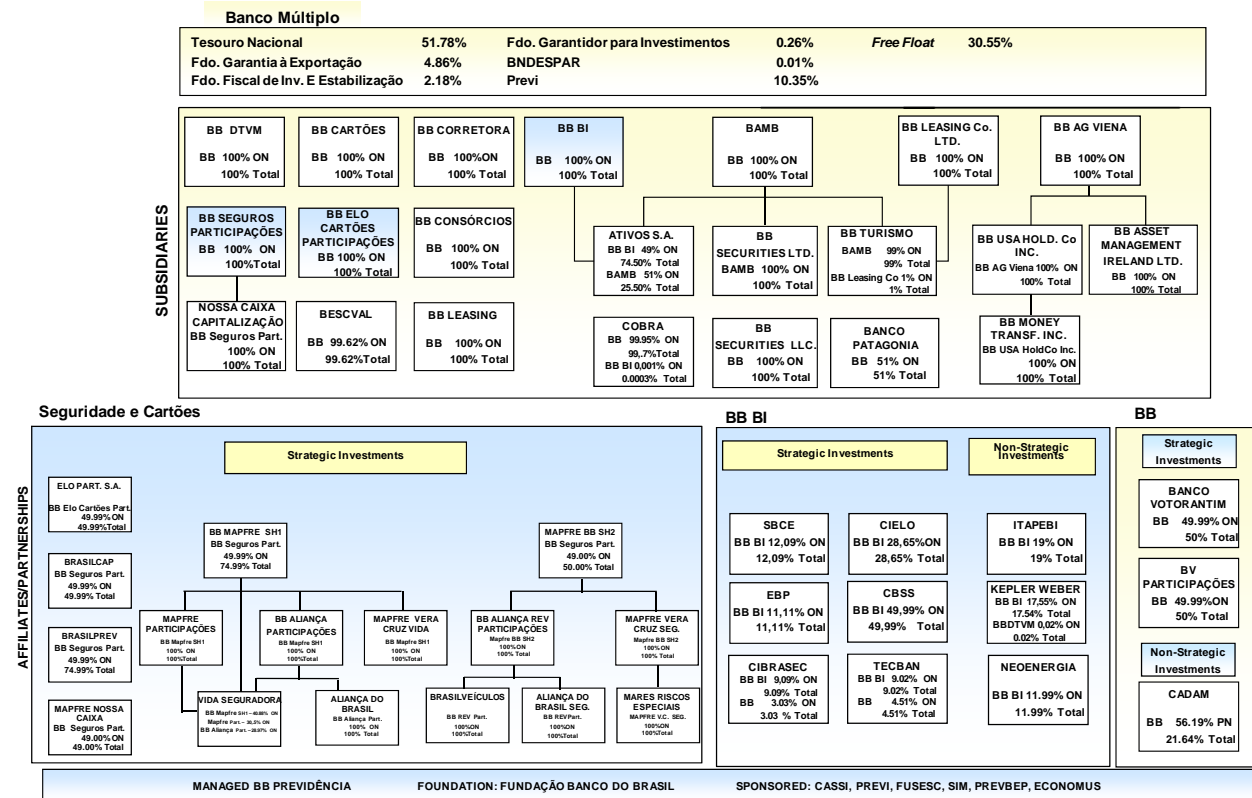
Banco Múltiplo

Tesouro Nacional 51.78%
Fdo. Garantia à Exportação 4.86%
Fdo. Fiscal de Inv. E Estabilização 2.18%
Fdo. Garantidor para Investimentos 0.26%
BNDESPAR 0.01%
Previ 10.35%
Free Float 30.55%

SUBSIDIARIES

BB DTVM
BB 100% ON
100% Total

BB CARTÕES
BB 100% ON
100% Total

BB CORRETORA
BB 100%ON
100% Total

BB BI
BB 100% ON
100% Total

BAMB
BB 100% ON
100% Total

BB LEASING Co. LTD.
BB 100% ON
100% Total

BB AG VIENA
BB 100% ON
100% Total

BB SEGUROS PARTICIPAÇÕES
BB 100% ON
100%Total

BB ELO CARTÕES PARTICIPAÇÕES
BB 100% ON
100% Total

BB CONSÓRCIOS
BB 100% ON
100% Total

ATIVOS S.A.
BB BI 49% ON
74.50% Total
BAMB 51% ON
25.50% Total

BB SECURITIES LTD.
BAMB 100% ON
100% Total

BB TURISMO
BAMB 99% ON
99% Total
BB Leasing Co 1% ON
1% Total

BB USA HOLD. Co INC.
BB AG Viena 100% ON
100% Total

BB ASSET MANAGEMENT IRELAND LTD.
BB 100% ON
100% Total

NOSSA CAIXA CAPITALIZAÇÃO
BB Seguros Part.
100% ON
100% Total

BESCVAL
BB 99.62% ON
99.62%Total

BB LEASING
BB 100% ON
100% Total

COBRA
BB 99.95% ON
99,.7%Total
BB BI 0,001% ON
0.0003% Total

BB SECURITIES LLC.
BB 100% ON
100% Total

BANCO PATAGONIA
BB 51% ON
51% Total

BB MONEY TRANSF. INC.
BB USA HoldCo Inc.
100% ON
100% Total

Seguridade e Cartões

AFFILIATES/PARTNERSHIPS

Strategic Investments

ELO PART. S.A.
BB Elo Cartões Part.
49.99% ON
49.99%Total

BRASILCAP
BB Seguros Part.
49.99% ON
49.99% Total

BRASILPREV
BB Seguros Part.
49.99% ON
74.99% Total

MAPFRE NOSSA CAIXA
BB Seguros Part.
49.00% ON
49.00% Total

BB MAPFRE SH1
BB Seguros Part.
49.99% ON
74.99% Total

MAPFRE BB SH2
BB Seguros Part.
49.00% ON
50.00% Total

MAPFRE PARTICIPAÇÕES
BB Mapfre SH1
100% ON
100%Total

BB ALIANÇA PARTICIPAÇÕES
BB Mapfre SH1
100% ON
100%Total

MAPFRE VERA CRUZ VIDA
BB Mapfre SH1
100% ON
100%Total

BB ALIANÇA REV PARTICIPAÇÕES
Mapfre BB SH2
100%ON
100% Total

MAPFRE VERA CRUZ SEG.
Mapfre BB SH2
100% ON
100% Total

VIDA SEGURADORA
BB Mapfre SH1 – 40.88% ON
Mapfre Part. – 30.5% ON
BB Aliança Part. – 28.07% ON

ALIANÇA DO BRASIL
BB Aliança Part.
100% ON
100% Total

BRASILVEÍCULOS
BB REV Part.
100%ON
100%Total

ALIANÇA DO BRASIL SEG.
BB REVPart.
100%ON
100%Total

MARES RISCOS ESPECIAIS
MAPFRE V.C. SEG.
100%ON
100%Total

BB BI

Strategic Investments

Non-Strategic Investments

SBCE
BB BI 12,09% ON
12,09% Total

CIELO
BB BI 28,65%ON
28,65% Total

ITAPEBI
BB BI 19% ON
19% Total

EBP
BB BI 11,11% ON
11,11% Total

CBSS
BB BI 49,99% ON
49,99% Total

KEPLER WEBER
BB BI 17,55% ON
17.54% Total
BBDTVM 0,02% ON
0.02% Total

CIBRASEC
BB BI 9,09% ON
9.09% Total
BB 3.03% ON
3.03 % Total

TECBAN
BB BI 9.02% ON
9.02% Total
BB 4.51% ON
4.51% Total

NEOENERGIA
BB BI 11.99% ON
11.99% Total

BB

Strategic Investments

BANCO VOTORANTIM
BB 49.99% ON
50% Total

BV PARTICIPAÇÕES
BB 49.99%ON
50% Total

Non-Strategic Investments

CADAM
BB 56.19% PN
21.64% Total

MANAGED BB PREVIDÊNCIA FOUNDATION: FUNDAÇÃO BANCO DO BRASIL SPONSORED: CASSI, PREVI, FUSESC, SIM, PREVBEP, ECONOMUS